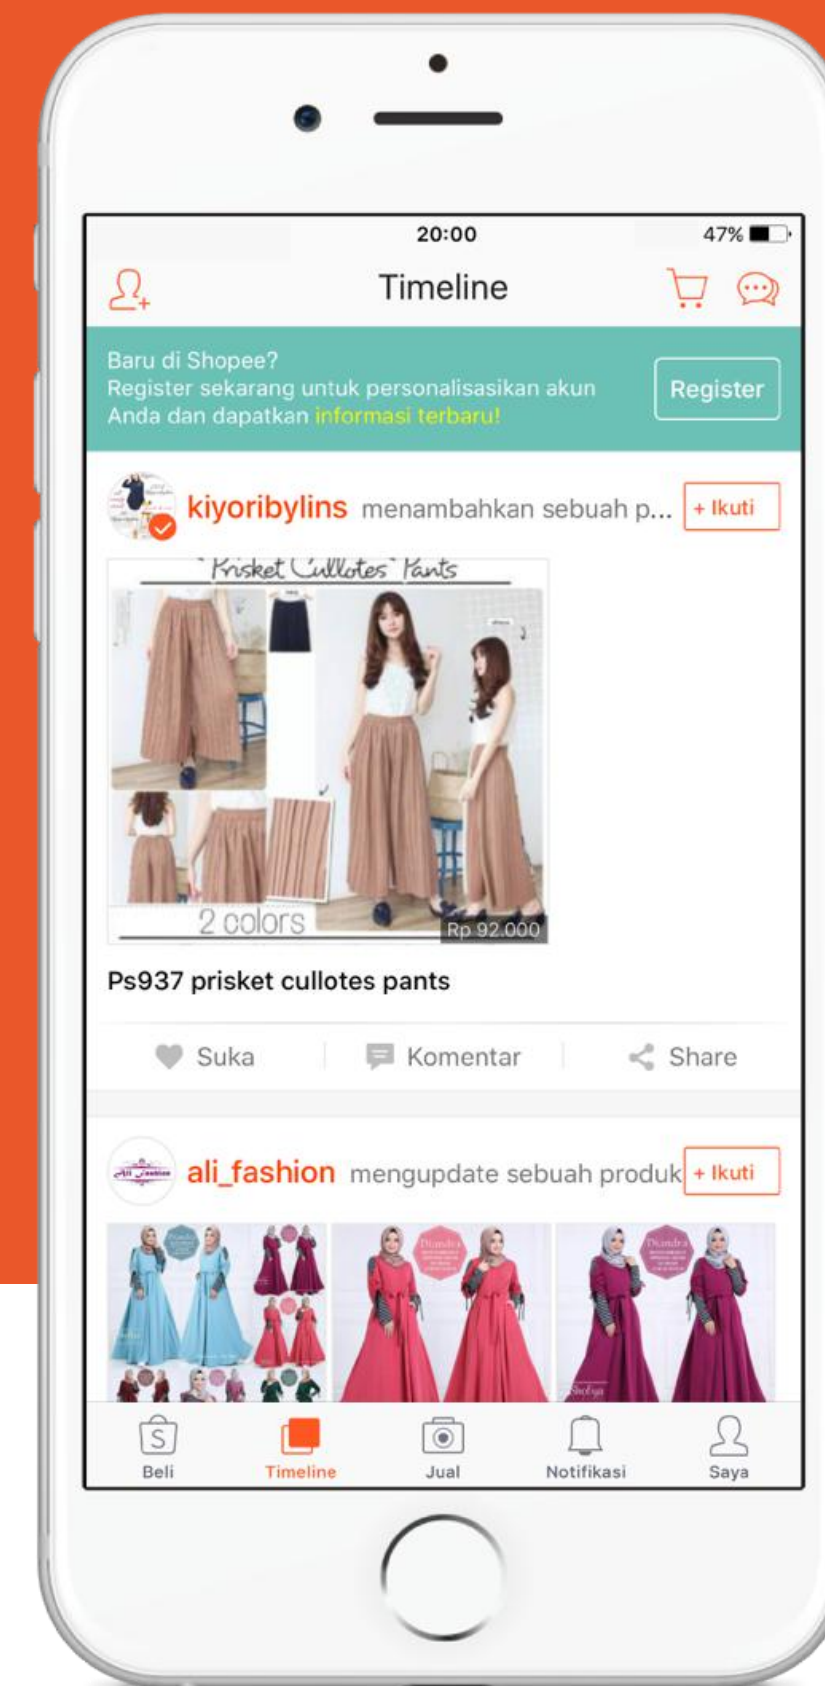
20:00
47%

Timeline

Baru di Shopee?
Register sekarang untuk personalisasikan akun Anda dan dapatkan informasi terbaru!

Register

kiyoribylins menambahkan sebuah p...
+ Ikuti

"Prisket Cullotes" Pants

2 colors

Rp 92.000

Ps937 prisket cullotes pants

Suka
Komentar
Share

ali_fashion mengupdate sebuah produk
+ Ikuti

Diandra

Diandra

Diandra

Beli
Timeline
Jual
Notifikasi
Saya